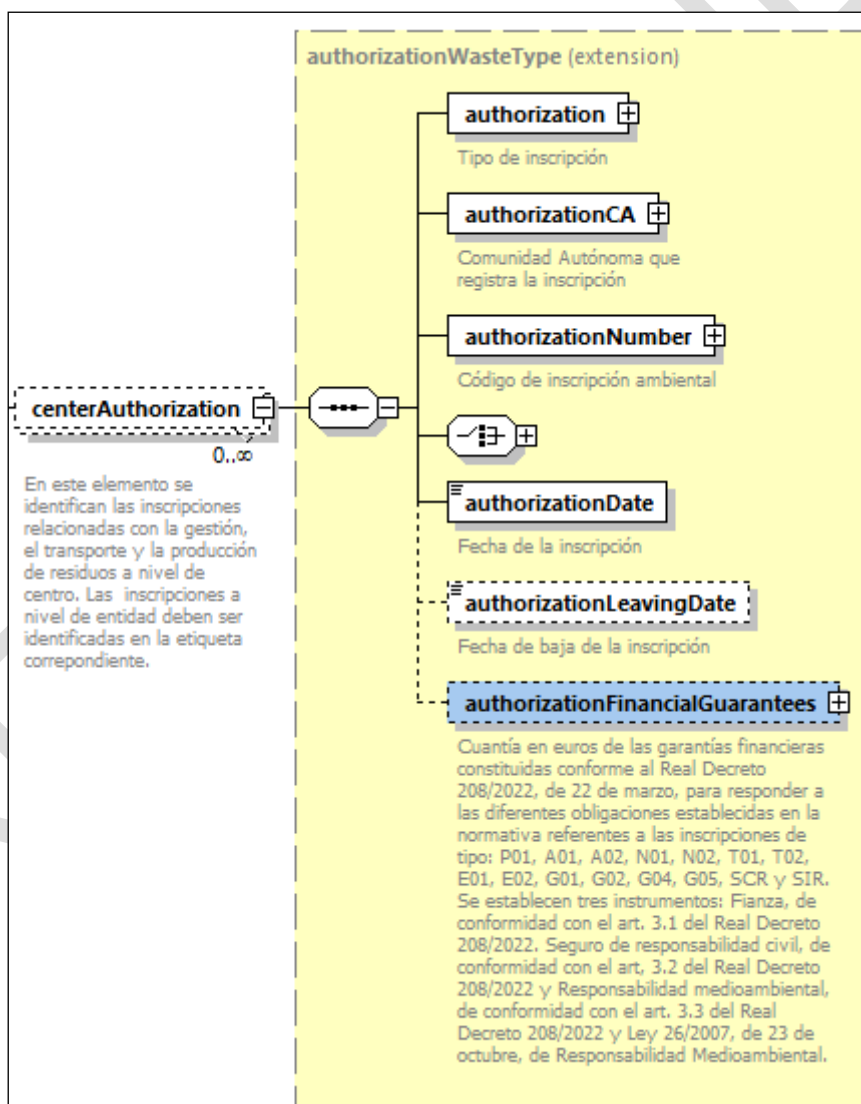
authorizationWasteType (extension)

authorization

Tipo de inscripción

authorizationCA

Comunidad Autónoma que registra la inscripción

authorizationNumber

Código de inscripción ambiental

centerAuthorization

0..∞

En este elemento se identifican las inscripciones relacionadas con la gestión, el transporte y la producción de residuos a nivel de centro. Las inscripciones a nivel de entidad deben ser identificadas en la etiqueta correpondiente.

authorizationDate

Fecha de la inscripción

authorizationLeavingDate

Fecha de baja de la inscripción

authorizationFinancialGuarantees

Cuantía en euros de las garantías financieras constituidas conforme al Real Decreto 208/2022, de 22 de marzo, para responder a las diferentes obligaciones establecidas en la normativa referentes a las inscripciones de tipo: P01, A01, A02, N01, N02, T01, T02, E01, E02, G01, G02, G04, G05, SCR y SIR. Se establecen tres instrumentos: Fianza, de conformidad con el art. 3.1 del Real Decreto 208/2022. Seguro de responsabilidad civil, de conformidad con el art, 3.2 del Real Decreto 208/2022 y Responsabilidad medioambiental, de conformidad con el art. 3.3 del Real Decreto 208/2022 y Ley 26/2007, de 23 de octubre, de Responsabilidad Medioambiental.